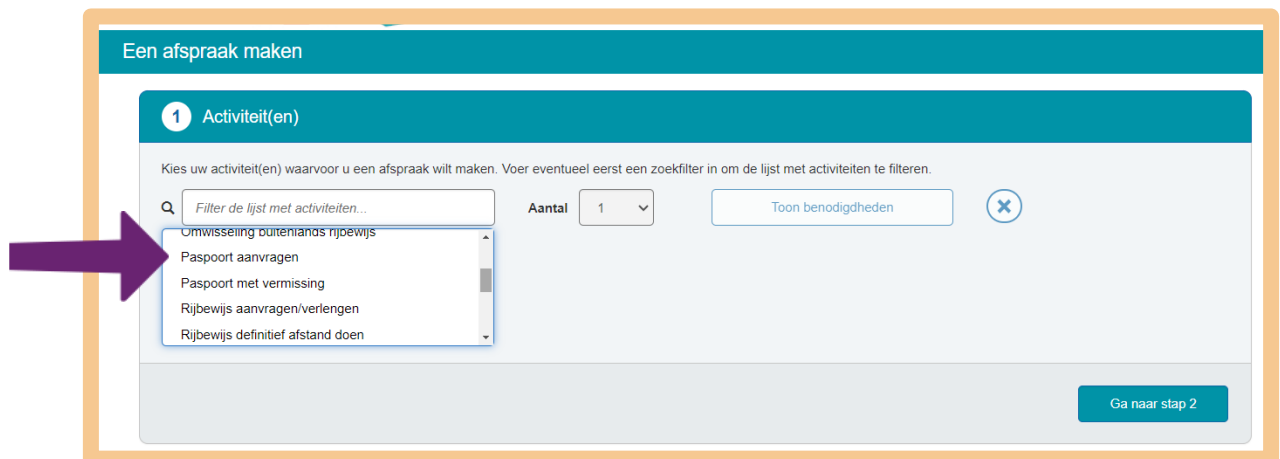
Een afspraak maken

1 Activiteit(en)

Kies uw activiteit(en) waarvoor u een afspraak wilt maken. Voer eventueel eerst een zoekfilter in om de lijst met activiteiten te filteren.

Filter de lijst met activiteiten...

Aantal 1

Toon benodigdheden

Omwisseling buitenlands rijbewijs
Paspoort aanvragen
Paspoort met vermissing
Rijbewijs aanvragen/verlengen
Rijbewijs definitief afstand doen

Ga naar stap 2